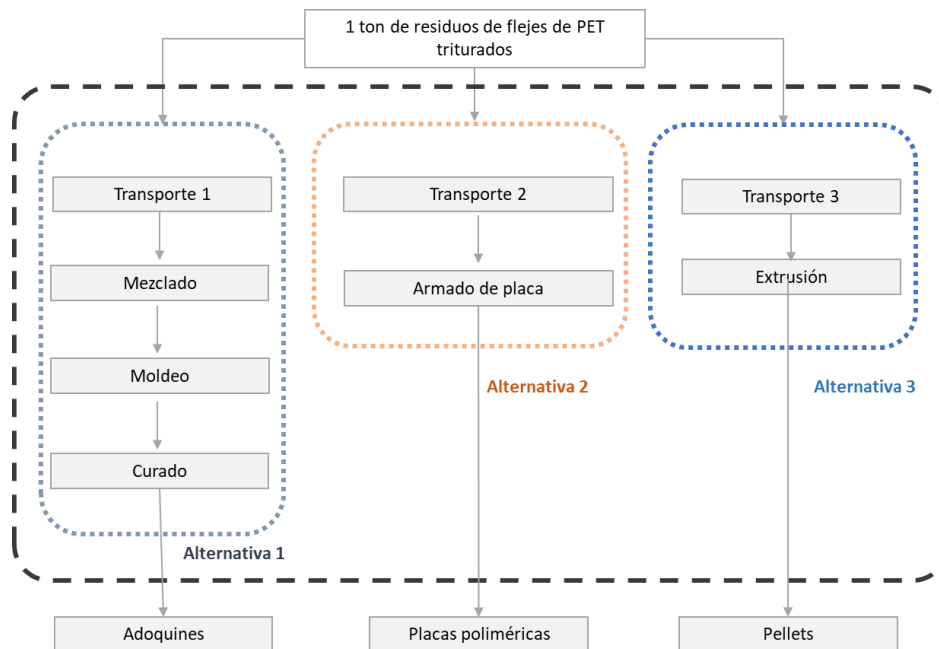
1 ton de residuos de flejes de PET triturados

Transporte 1

Mezclado

Moldeo

Curado

Alternativa 1

Transporte 2

Armado de placa

Alternativa 2

Transporte 3

Extrusión

Alternativa 3

Adoquines

Placas poliméricas

Pellets